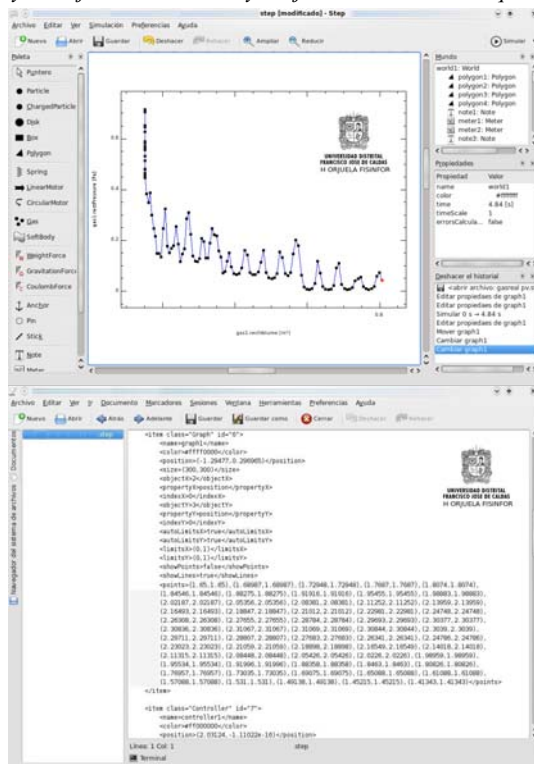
step [modificado] - Step

Archivo Editar Ver Simulación Preferencias Ayuda

Nuevo Abrir Guardar Deshacer Rehacer Ampliar Reducir Simular

Paleta

Puntero
Particle
ChargedParticle
Disk
Box
Polygon
Spring
LinearMotor
CircularMotor
Gas
SoftBody
WeightForce
GravitationForce
CoulombForce
Anchor
Pin
Stick
Note
Meter

UNIVERSIDAD DISTRITAL FRANCISCO JOSÉ DE CALDAS
H ORJUELA FISINFOR

Mundo

world1: World
polygon1: Polygon
polygon2: Polygon
polygon3: Polygon
polygon4: Polygon
note1: Note
meter1: Meter
meter2: Meter
note3: Note

Propiedades

| Propiedad | Valor |
|---|---|
| name | world1 |
| color | #ffffff |
| time | 4.84 [s] |
| timeScale | 1 |
| errorsCalcula... | false |

Deshacer el historial

<abrir archivo: gasreal pv.s
Editar propiedades de graph1
Editar propiedades de graph1
Simular 0 s → 4.84 s
Editar propiedades de graph1
Mover graph1
Cambiar graph1
Cambiar graph1

Archivo Editar Ver Ir Documento Marcadores Sesiones Ventana Herramientas Preferencias Ayuda

Nuevo Abrir Atrás Adelante Guardar Guardar como Cerrar Deshacer Rehacer

Documentos
Navegador del sistema de archivos

step

<item class="Graph" id="6">
<name>graph1</name>
<color>#ffff0000</color>
<position>(-1.28477,0.206065)</position>
<size>(300,300)</size>
<objectX>2</objectX>
<propertyX>position</propertyX>
<indexX>0</indexX>
<objectY>3</objectY>
<propertyY>position</propertyY>
<indexY>0</indexY>
<autoLimitsX>true</autoLimitsX>
<autoLimitsY>true</autoLimitsY>
<limitsX>(0,1)</limitsX>
<limitsY>(0,1)</limitsY>
<showPoints>false</showPoints>
<showLines>true</showLines>
<points>(1.85,1.85), (1.68987,1.68987), (1.72048,1.72048), (1.7687,1.7687), (1.8074,1.8074), (1.84546,1.84546), (1.88275,1.88275), (1.91916,1.91916), (1.95455,1.95455), (1.98883,1.98883), (2.02187,2.02187), (2.05356,2.05356), (2.08381,2.08381), (2.11252,2.11252), (2.13959,2.13959), (2.16493,2.16493), (2.18847,2.18847), (2.21012,2.21012), (2.22981,2.22981), (2.24748,2.24748), (2.26308,2.26308), (2.27655,2.27655), (2.28784,2.28784), (2.29693,2.29693), (2.30377,2.30377), (2.30836,2.30836), (2.31067,2.31067), (2.31069,2.31069), (2.30844,2.30844), (2.3039,2.3039), (2.29711,2.29711), (2.28807,2.28807), (2.27683,2.27683), (2.26341,2.26341), (2.24786,2.24786), (2.23023,2.23023), (2.21058,2.21058), (2.18898,2.18898), (2.16549,2.16549), (2.14018,2.14018), (2.11315,2.11315), (2.08448,2.08448), (2.05426,2.05426), (2.0226,2.0226), (1.98959,1.98959), (1.95534,1.95534), (1.91996,1.91996), (1.88358,1.88358), (1.8463,1.8463), (1.80826,1.80826), (1.76957,1.76957), (1.73035,1.73035), (1.69075,1.69075), (1.65088,1.65088), (1.61088,1.61088), (1.57088,1.57088), (1.531,1.531), (1.49138,1.49138), (1.45215,1.45215), (1.41343,1.41343)</points>
</item>

<item class="Controller" id="7">
<name>controller1</name>
<color>#ff000000</color>
<position>(2.03124,-1.11022e-16)</position>

Línea: 1 Col: 1 step
Terminal